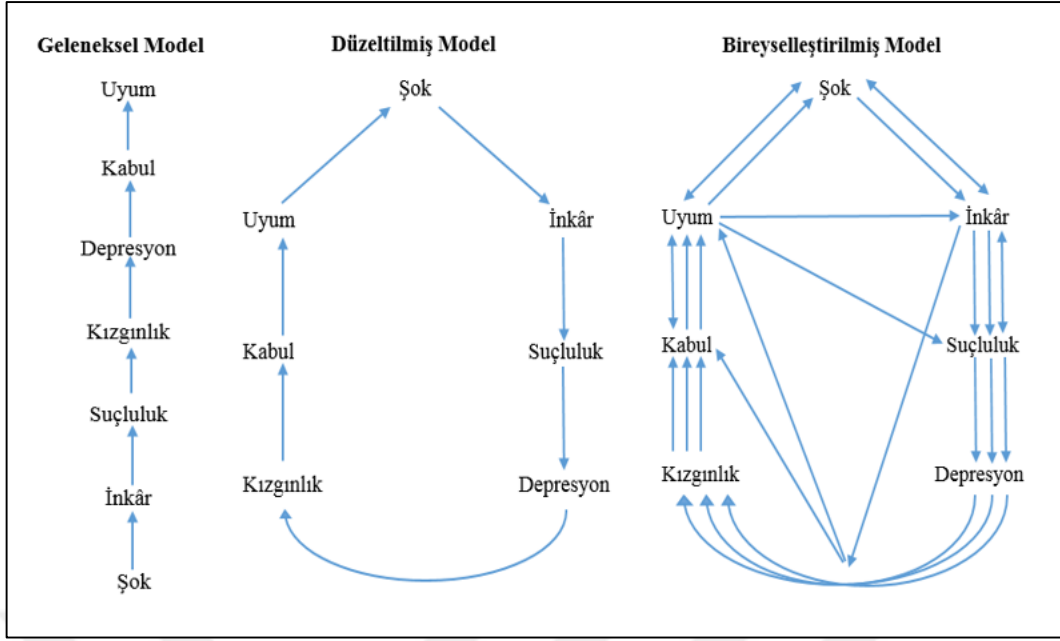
Geleneksel Model

Uyum

Kabul

Depresyon

Kızgınlık

Suçluluk

İnkâr

Şok

Düzeltilmiş Model

Şok

Uyum

İnkâr

Kabul

Suçluluk

Kızgınlık

Depresyon

Bireyselleştirilmiş Model

Şok

Uyum

İnkâr

Kabul

Suçluluk

Kızgınlık

Depresyon